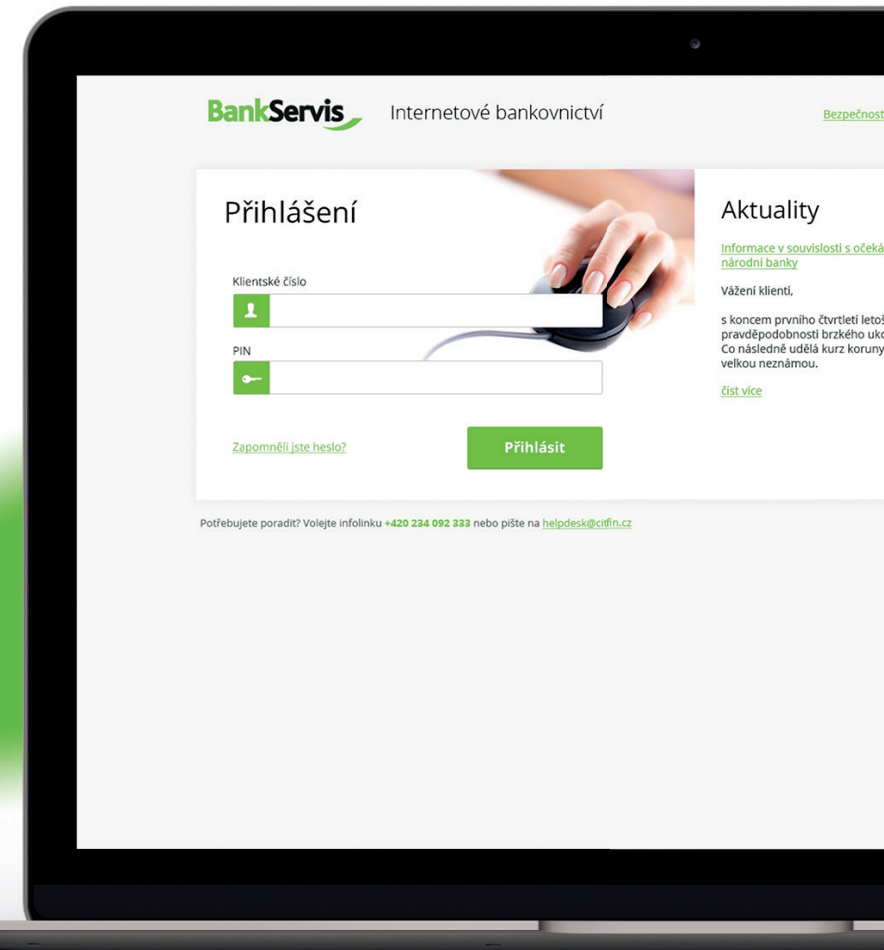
BankServis Internetové bankovnictví

Bezpečnost

Přihlášení

Klientské číslo

PIN

Zapomněli jste heslo?

Přihlásit

Aktuality

Informace v souvislosti s očeká národní banky

Vážení klienti,

s koncem prvního čtvrtletí letoš pravděpodobnosti brzkého uk Co následně udělá kurz koruny velkou neznámou.

číst více

Potřebujete poradit? Volejte infolinku +420 234 092 333 nebo pište na helpdesk@cifin.cz